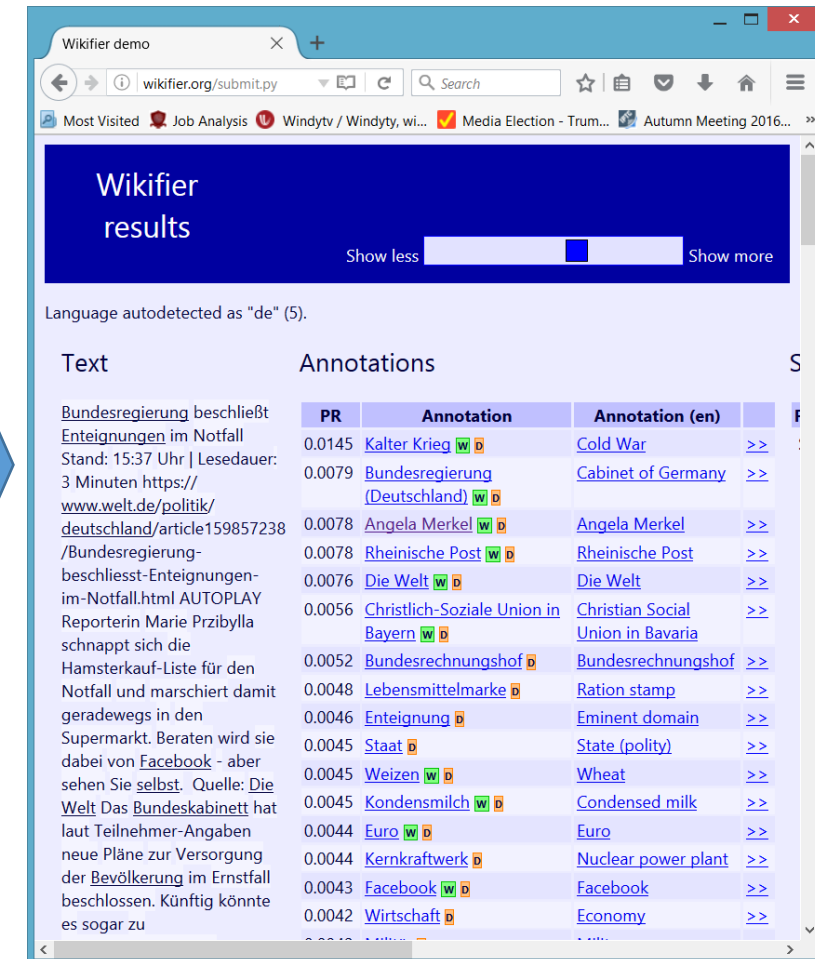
Wikifier demo

wikifier.org/submit.py

Search

Most Visited  Job Analysis  Windytv / Windyty, wi...  Media Election - Trum...  Autumn Meeting 2016...

Wikifier results

Show less  Show more

Language autodetected as "de" (5).

Text

Bundesregierung beschließt Enteignungen im Notfall Stand: 15:37 Uhr | Lesedauer: 3 Minuten https://www.welt.de/politik/deutschland/article159857238/Bundesregierung-beschliesst-Enteignungen-im-Notfall.html AUTOPLAY Reporterin Marie Przibylla schnappt sich die Hamsterkauf-Liste für den Notfall und marschiert damit geradewegs in den Supermarkt. Beraten wird sie dabei von Facebook - aber sehen Sie selbst. Quelle: Die Welt Das Bundeskabinett hat laut Teilnehmer-Angaben neue Pläne zur Versorgung der Bevölkerung im Ernstfall beschlossen. Künftig könnte es sogar zu

Annotations

| PR | Annotation | Annotation (en) | |
|---|---|---|---|
| 0.0145 | Kalter Krieg W D | Cold War | >> |
| 0.0079 | Bundesregierung (Deutschland) W D | Cabinet of Germany | >> |
| 0.0078 | Angela Merkel W D | Angela Merkel | >> |
| 0.0078 | Rheinische Post W D | Rheinische Post | >> |
| 0.0076 | Die Welt W D | Die Welt | >> |
| 0.0056 | Christlich-Soziale Union in Bayern W D | Christian Social Union in Bavaria | >> |
| 0.0052 | Bundesrechnungshof D | Bundesrechnungshof | >> |
| 0.0048 | Lebensmittelmarke D | Ration stamp | >> |
| 0.0046 | Enteignung D | Eminent domain | >> |
| 0.0045 | Staat D | State (polity) | >> |
| 0.0045 | Weizen W D | Wheat | >> |
| 0.0045 | Kondensmilch W D | Condensed milk | >> |
| 0.0044 | Euro W D | Euro | >> |
| 0.0044 | Kernkraftwerk D | Nuclear power plant | >> |
| 0.0043 | Facebook W D | Facebook | >> |
| 0.0042 | Wirtschaft D | Economy | >> |